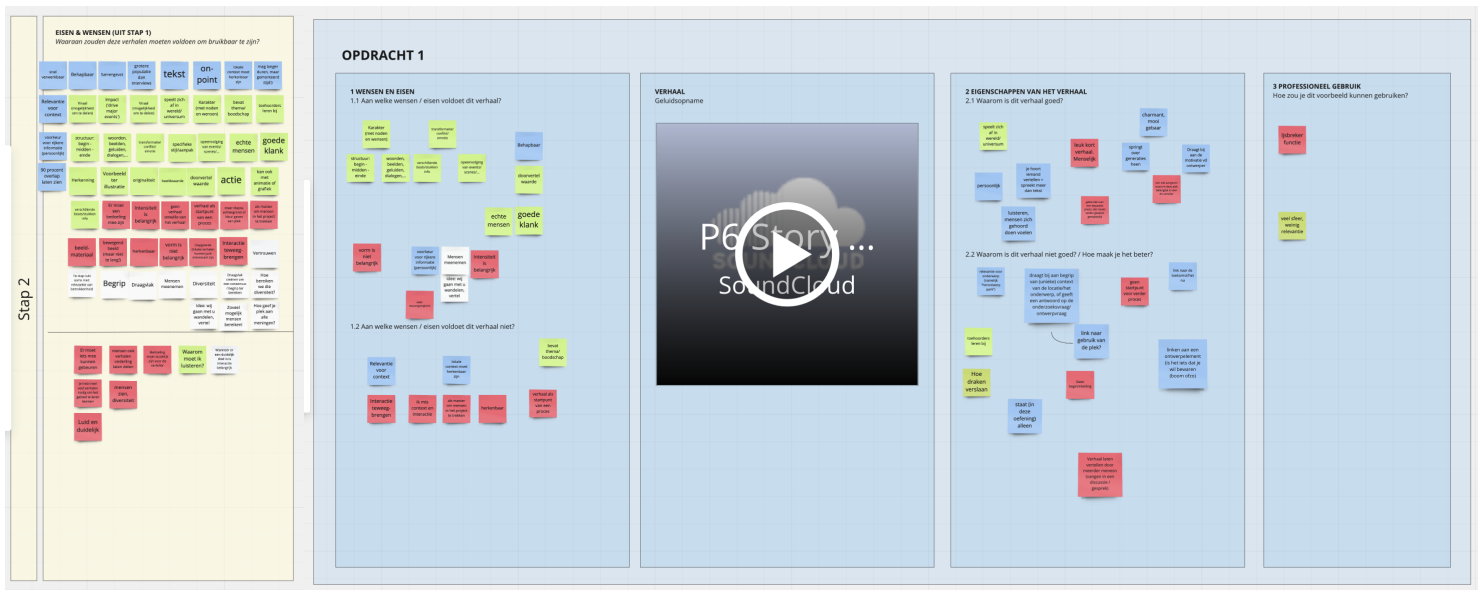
Stap 2

EISEN & WENSEN (UIT STAP 1)
Waaraan zouden deze verhalen moeten voldoen om bruikbaar te zijn?

Behapbaar
tekst
on-point
Relevantie voor context
structuur: begin - midden - einde
echte mensen
goede klank
Verbeelding
Voorbeeld ter illustratie
originaliteit
doorvertel waarde
actie
beeld-materiaal
herkenbaar
interactie toeweg brengen
Vertrouwen
Begrip
Draagvlak
Mensen meenemen
Diversiteit
Waarom moet ik luisteren?
mensen zien, diversiteit
Luid en duidelijk

OPDRACHT 1

1 WENSEN EN EISEN
1.1 Aan welke wensen / eisen voldoet dit verhaal?
Behapbaar
doorvertel waarde
structuur begin-midden-einde
woorden, beelden, geluiden, dialogen...
echte mensen
goede klank
warm is niet belangrijk
Mensen meenemen
idee: wij gaan met u wandelen, vertel
interstiel is belangrijk

1.2 Aan welke wensen / eisen voldoet dit verhaal niet?
lever thema/ boodschap
Relevantie voor context
interactie toeweg-brengen
herkenbaar
verhaal als startpunt van een proces

VERHAAL
Geluidsopname
P6 Story ...
SoundCloud

2 EIGENSCHAPPEN VAN HET VERHAAL
2.1 Waarom is dit verhaal goed?
speelt zich af in wereld/ universum
leuk kort verhaal. Menselijk
charmant, mooi gebaar
persoonlijk
luisteren, mensen zich gehoord doen voelen

2.2 Waarom is dit verhaal niet goed? / Hoe maak je het beter?
link naar gebruik van de plek?
Hoe draken verslaan
staat (in deze oefening) alleen
Verhaal laten vertellen door meerdere mensen

3 PROFESSIONEEL GEBRUIK
Hoe zou je dit voorbeeld kunnen gebruiken?
ijsbreker functie
veel sfeer, weinig relevantie